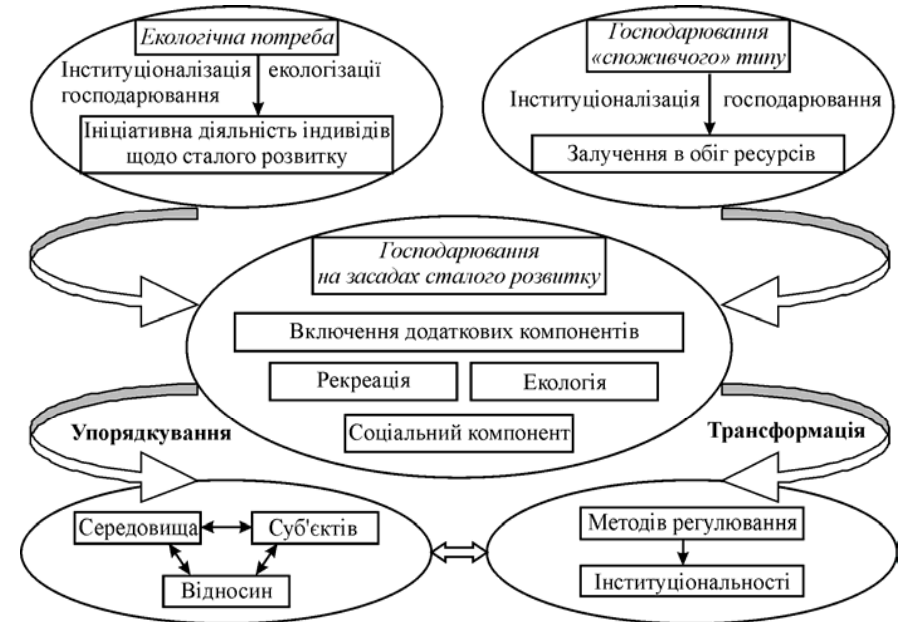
Екологічна потреба

Інституціоналізація екологізації господарювання

Ініціативна діяльність індивідів щодо сталого розвитку

Господарювання «споживчого» типу

Інституціоналізація господарювання

Залучення в обіг ресурсів

Господарювання на засадах сталого розвитку

Включення додаткових компонентів

Рекреація

Екологія

Соціальний компонент

Упорядкування

Трансформація

Середовища

Суб'єктів

Відносин

Методів регулювання

Інституціональності